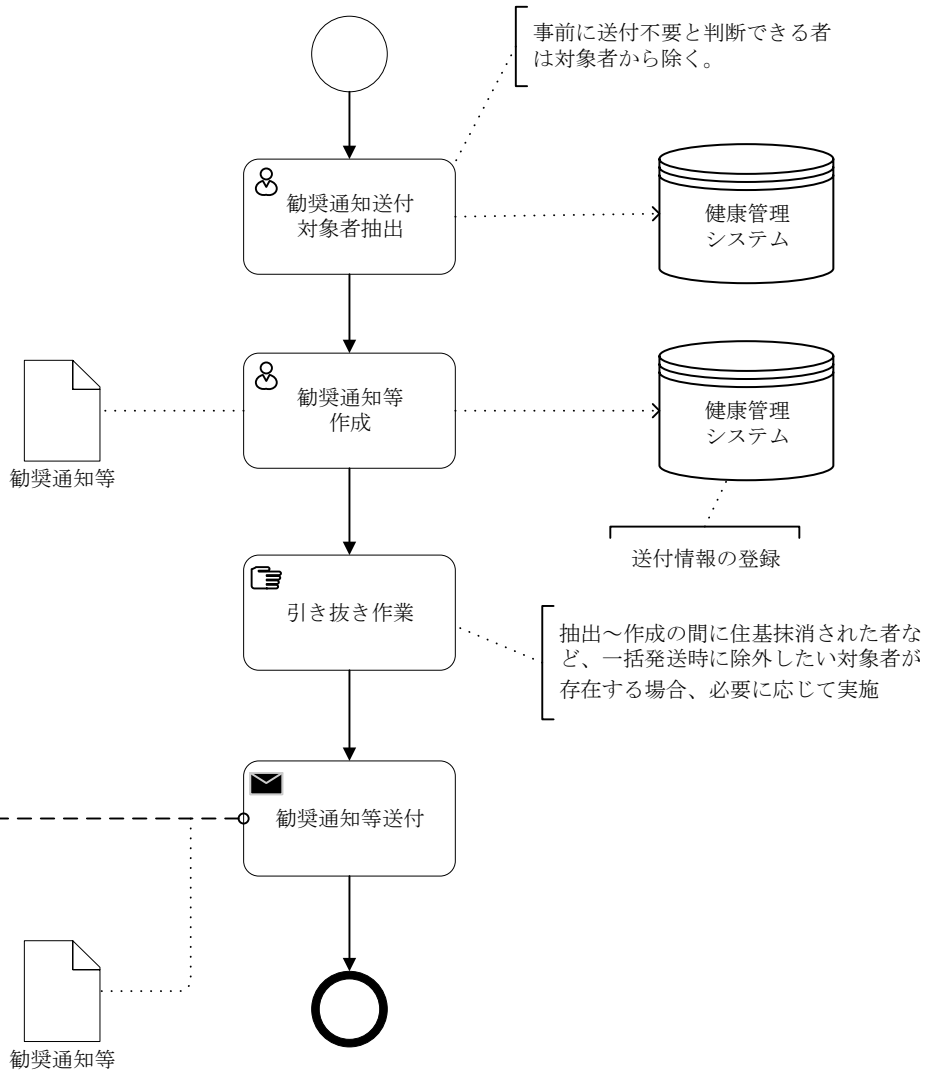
事前に送付不要と判断できる者は対象者から除く。

勧奨通知送付対象者抽出

健康管理システム

勧奨通知等

勧奨通知等作成

健康管理システム

送付情報の登録

引き抜き作業

抽出～作成の間に住基抹消された者など、一括発送時に除外したい対象者が存在する場合、必要に応じて実施

勧奨通知等送付

勧奨通知等